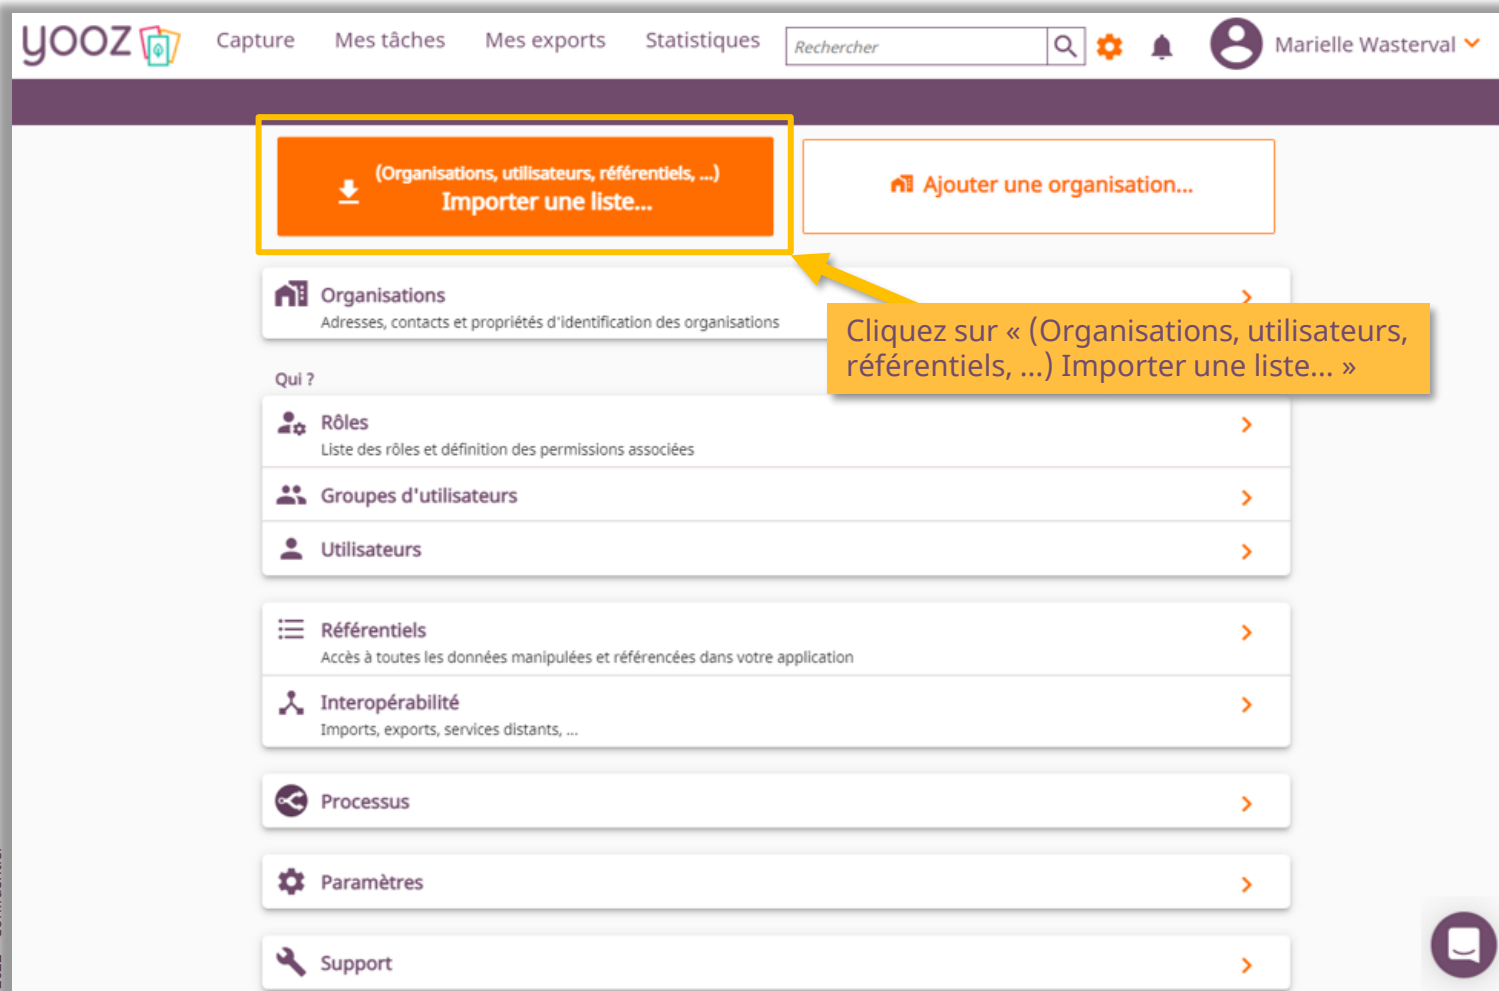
yooz Capture Mes tâches Mes exports Statistiques Rechercher Marielle Wasterval

(Organisations, utilisateurs, référentiels, ...) Importer une liste...

Ajouter une organisation...

Organisations
Adresses, contacts et propriétés d'identification des organisations

Cliquez sur « (Organisations, utilisateurs, référentiels, ...) Importer une liste... »

Qui ?

Rôles
Liste des rôles et définition des permissions associées

Groupes d'utilisateurs

Utilisateurs

Référentiels
Accès à toutes les données manipulées et référencées dans votre application

Interopérabilité
Imports, exports, services distants, ...

Processus

Paramètres

Support